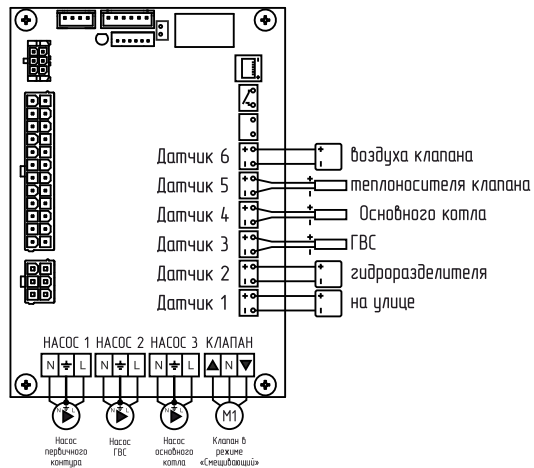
Датчик 6
воздуха клапана
Датчик 5
теплоносителя клапана
Датчик 4
Основного котла
Датчик 3
ГВС
Датчик 2
гидроразделителя
Датчик 1
на улице

НАСОС 1 НАСОС 2 НАСОС 3 КЛАПАН

N L N L N L N

M1

Насос первичного контура
Насос ГВС
Насос основного котла
Клапан в режиме «Смешивающий»